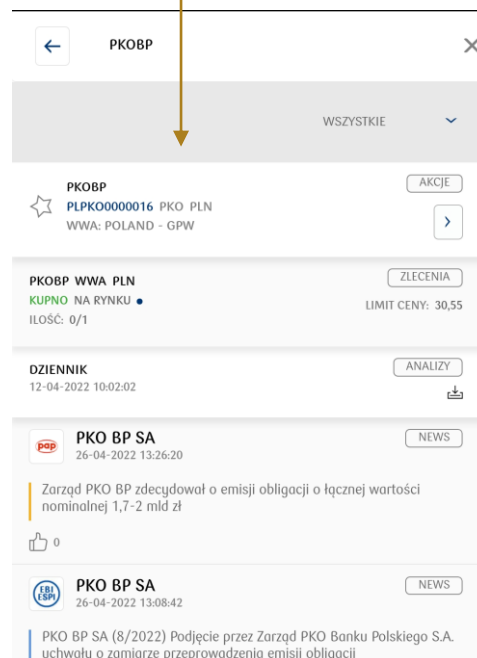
PKOBP

WSZYSTKIE

PKOBP
PLPKO0000016 PKO PLN
WWA: POLAND - GPW
AKCJE

PKOBP WWA PLN
KUPNO NA RYNKU •
ILOŚĆ: 0/1
ZLECENIA
LIMIT CENY: 30,55

DZIENNIK
12-04-2022 10:02:02
ANALIZY

pap
PKO BP SA
26-04-2022 13:26:20
NEWS

Zarząd PKO BP zdecydował o emisji obligacji o łącznej wartości nominalnej 1,7-2 mld zł

0

EBI ESPI
PKO BP SA
26-04-2022 13:08:42
NEWS

PKO BP SA (8/2022) Podjęcie przez Zarząd PKO Banku Polskiego S.A. uchwały o zamiarze przeprowadzenia emisji obligacji